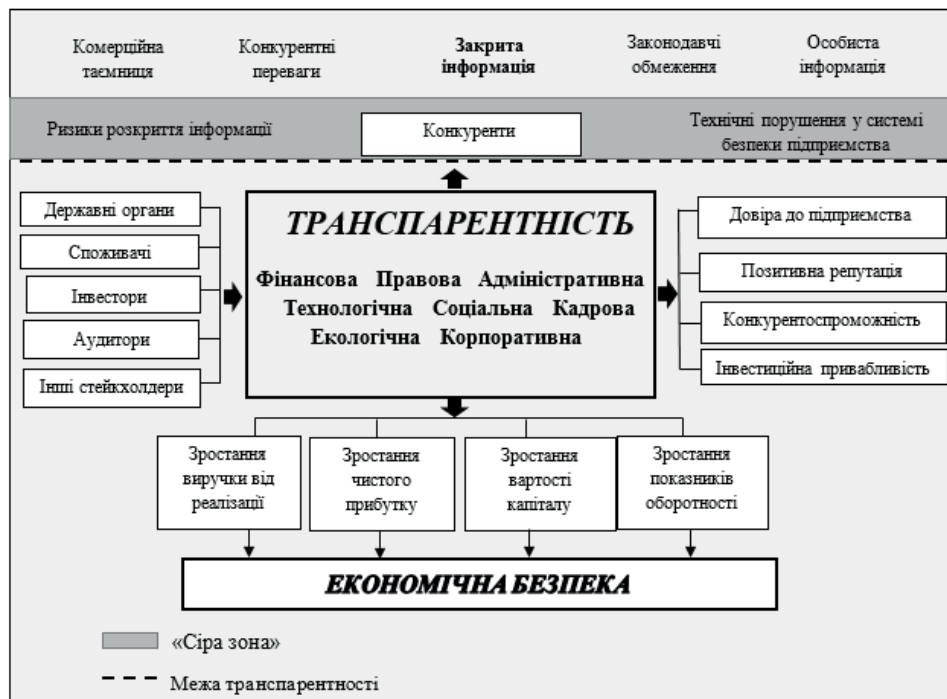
Комерційна таємниця

Конкурентні переваги

Закрита інформація

Законодавчі обмеження

Особиста інформація

Ризики розкриття інформації

Конкуренти

Технічні порушення у системі безпеки підприємства

Державні органи

Споживачі

Інвестори

Аудитори

Інші стейкхолдери

ТРАНСПАРЕНТНІСТЬ

Фінансова Правова Адміністративна Технологічна Соціальна Кадрова Екологічна Корпоративна

Довіра до підприємства

Позитивна репутація

Конкурентоспроможність

Інвестиційна привабливість

Зростання виручки від реалізації

Зростання чистого прибутку

Зростання вартості капіталу

Зростання показників оборотності

ЕКОНОМІЧНА БЕЗПЕКА

«Сіра зона»

Межа транспарентності